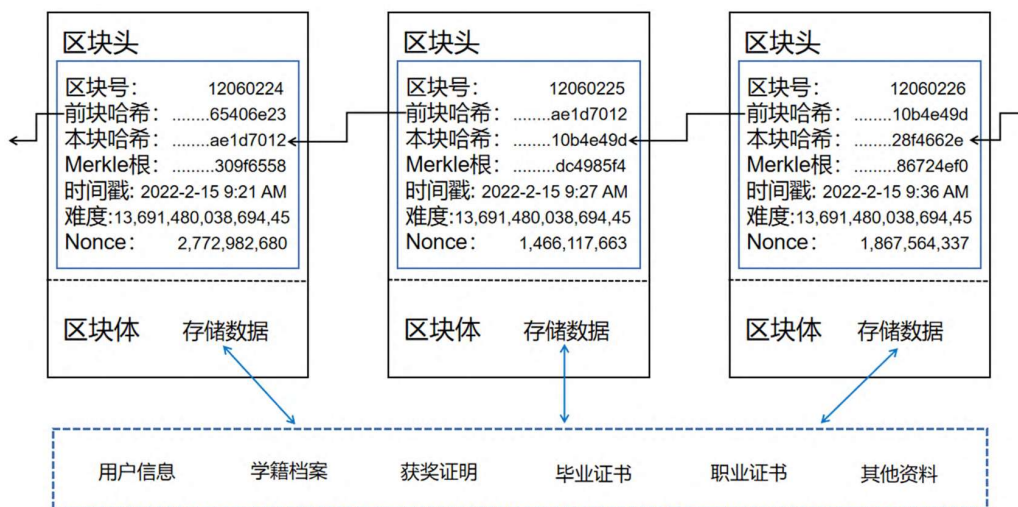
区块头

区块号： 12060224
前块哈希： ........65406e23
本块哈希： ........ae1d7012
Merkle根： ........309f6558
时间戳: 2022-2-15 9:21 AM
难度:13,691,480,038,694,45
Nonce： 2,772,982,680

区块体 存储数据

区块头

区块号： 12060225
前块哈希： ........ae1d7012
本块哈希： ........10b4e49d
Merkle根： ........dc4985f4
时间戳: 2022-2-15 9:27 AM
难度:13,691,480,038,694,45
Nonce： 1,466,117,663

区块体 存储数据

区块头

区块号： 12060226
前块哈希： ........10b4e49d
本块哈希： ........28f4662e
Merkle根： ........86724ef0
时间戳: 2022-2-15 9:36 AM
难度:13,691,480,038,694,45
Nonce： 1,867,564,337

区块体 存储数据

用户信息 学籍档案 获奖证明 毕业证书 职业证书 其他资料